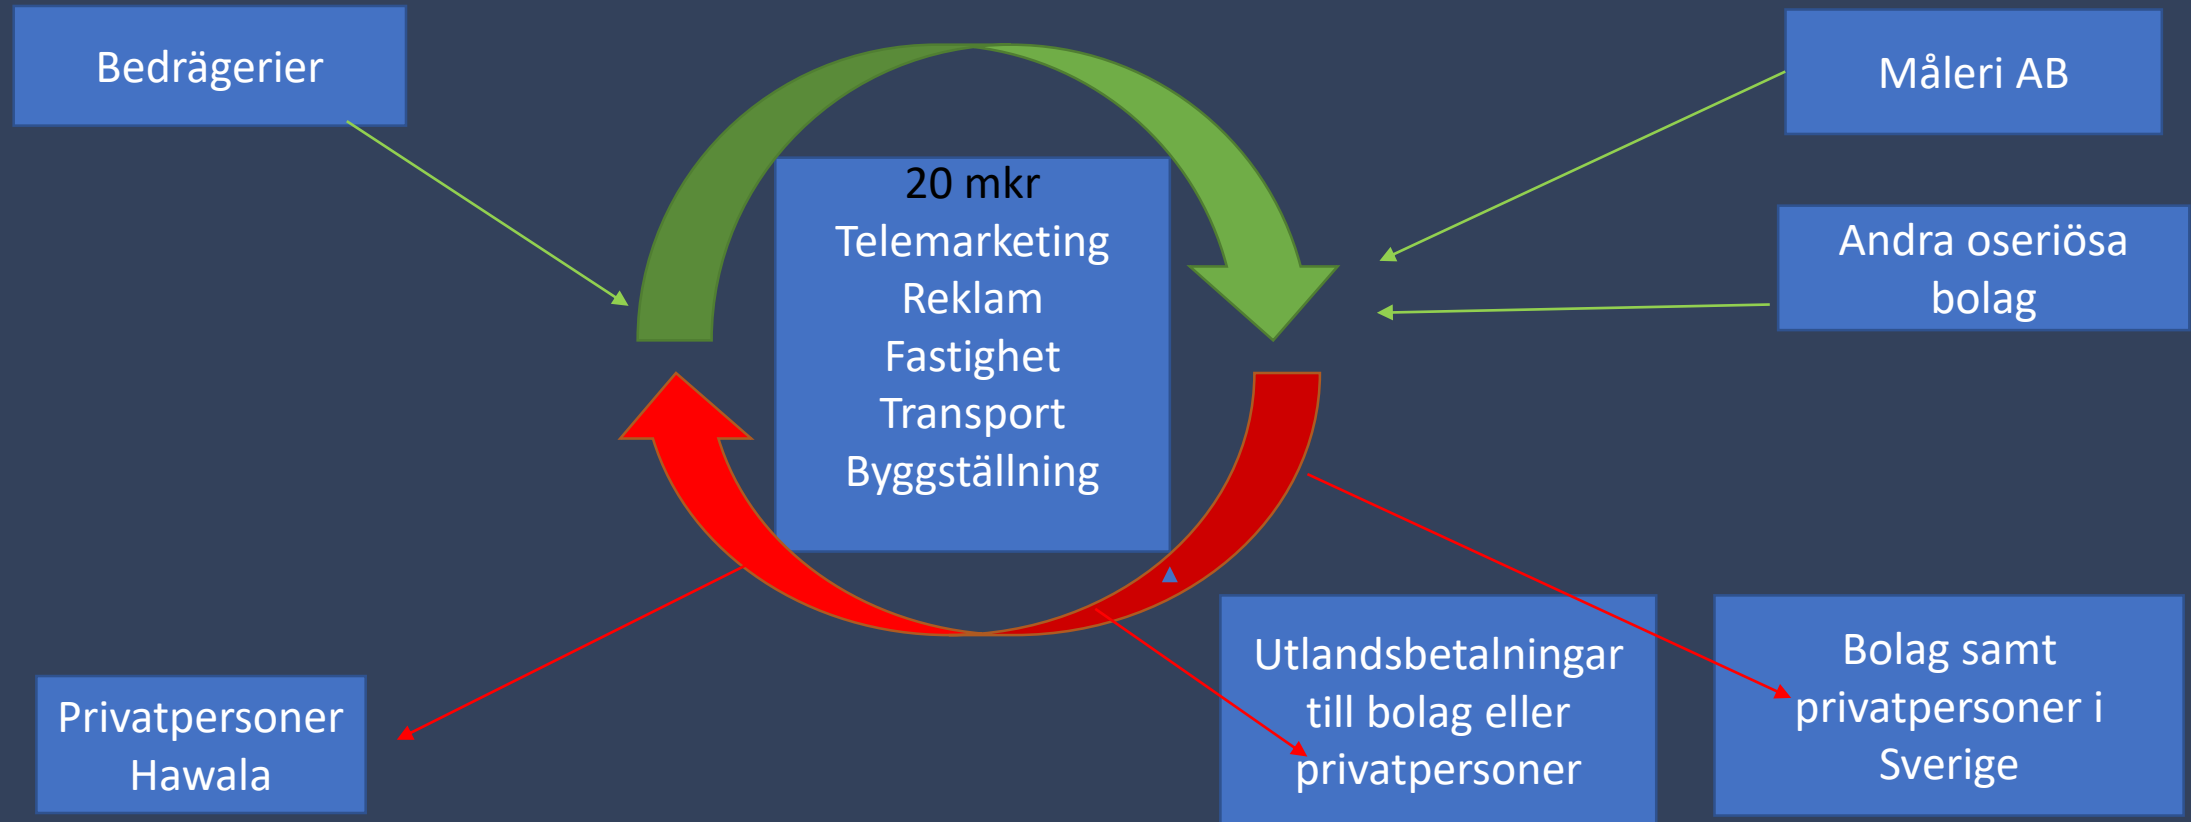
Bedrägerier

Måleri AB

20 mkr
Telemarketing
Reklam
Fastighet
Transport
Byggställning

Andra oseriösa bolag

Privatpersoner Hawala

Utlandsbetalningar till bolag eller privatpersoner

Bolag samt privatpersoner i Sverige